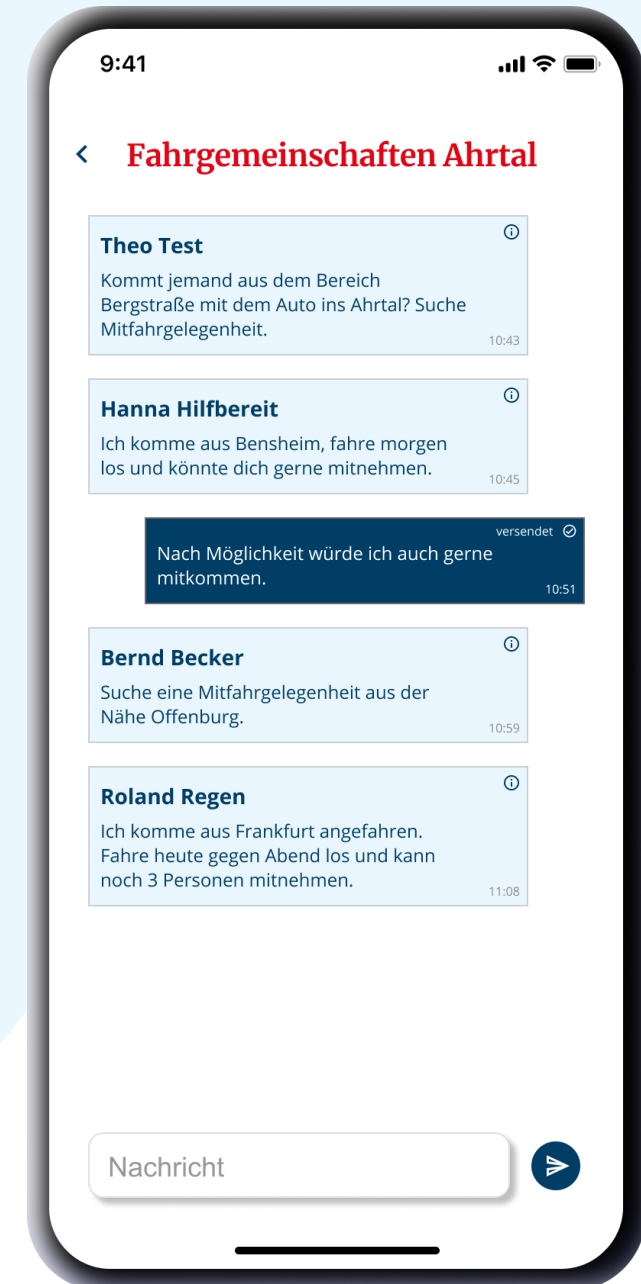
9:41

Fahrgemeinschaften Ahrtal

Theo Test
Kommt jemand aus dem Bereich Bergstraße mit dem Auto ins Ahrtal? Suche Mitfahrgelegenheit.
10:43

Hanna Hilfbereit
Ich komme aus Bensheim, fahre morgen los und könnte dich gerne mitnehmen.
10:45

versendet
Nach Möglichkeit würde ich auch gerne mitkommen.
10:51

Bernd Becker
Suche eine Mitfahrgelegenheit aus der Nähe Offenburg.
10:59

Roland Regen
Ich komme aus Frankfurt angefahren. Fahre heute gegen Abend los und kann noch 3 Personen mitnehmen.
11:08

Nachricht